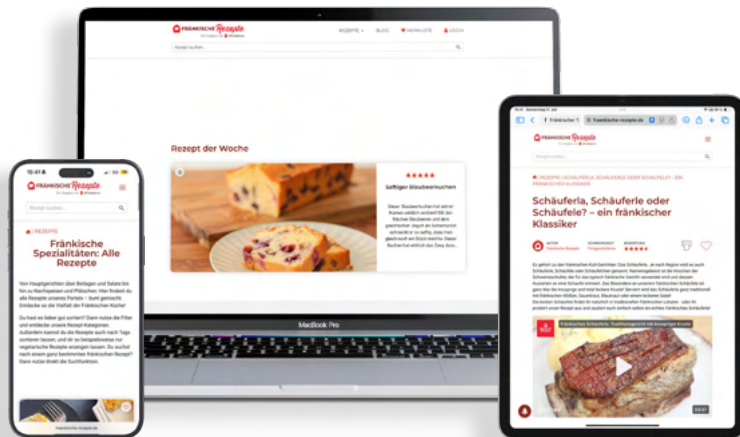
FRÄNKISCHE Rezepte

REZEPTE BLOG MERKLISTE LOGIN

Rezept suchen...

Rezept der Woche

★★★★★

Saftiger Blaubeerkuchen

MacBook Pro

15:41

FRÄNKISCHE Rezepte

Rezept suchen...

REZEPTE

Fränkische Spezialitäten: Alle Rezepte

Von Hauptgerichten über Beilagen und Salate bis hin zu Nachspeisen und Plätzchen: Hier findest du alle Rezepte unseres Portals – zum gemütlich Entdecken der Vielfalt der Fränkischen Küche!

frankische-rezepte.de

FRÄNKISCHE Rezepte

Rezept suchen...

Schäuferla, Schäuferle oder Schäufele? – ein fränkischer Klassiker

★★★★★

Fränkisches Schäuferla: Traditionsgericht mit knuspriger Kruste